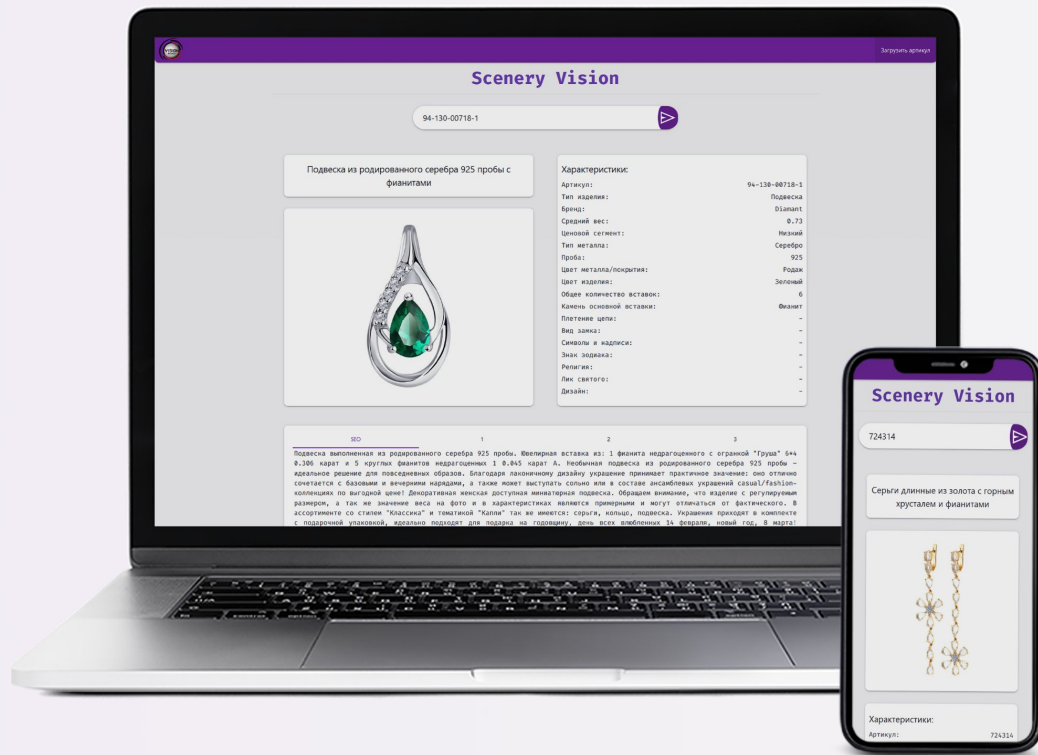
VISION

Загрузить артикул

Scenery Vision

94-130-00718-1

Подвеска из родированного серебра 925 пробы с фианитами

Характеристики:

| | |
|---|---|
| Артикул: | 94-130-00718-1 |
| Тип изделия: | Подвеска |
| Бренд: | Diamant |
| Средний вес: | 0.73 |
| Ценовой сегмент: | Низкий |
| Тип металла: | Серебро |
| Проба: | 925 |
| Цвет металла/покрытия: | Родаж |
| Цвет изделия: | Зеленый |
| Общее количество вставок: | 6 |
| Камень основной вставки: | Фианит |
| Плетение цепи: | – |
| Вид замка: | – |
| Символы и надписи: | – |
| Знак зодиака: | – |
| Религия: | – |
| Лик святого: | – |
| Дизайн: | – |

SEO 1 2 3

Подвеска выполненная из родированного серебра 925 пробы. Ювелирная вставка из: 1 фианита недрагоценного с огранкой "Груша" 6*4 0.306 карат и 5 круглых фианитов недрагоценных 1 0.045 карат А. Необычная подвеска из родированного серебра 925 пробы – идеальное решение для повседневных образов. Благодаря лаконичному дизайну украшение принимает практичное значение: оно отлично сочетается с базовыми и вечерними нарядами, а также может выступать сольно или в составе ансамблевых украшений casual/fashion-коллекциях по выгодной цене! Декоративная женская доступная миниатюрная подвеска. Обращаем внимание, что изделие с регулируемым размером, а так же значение веса на фото и в характеристиках являются примерными и могут отличаться от фактического. В ассортименте со стилем "Классика" и тематикой "Капли" так же имеются: серьги, кольцо, подвеска. Украшения приходят в комплекте с подарочной упаковкой, идеально подходят для подарка на годовщину, день всех влюбленных 14 февраля, новый год, 8 марта!

Scenery Vision

724314

Серьги длинные из золота с горным хрусталем и фианитами

Характеристики:

Артикул: 724314